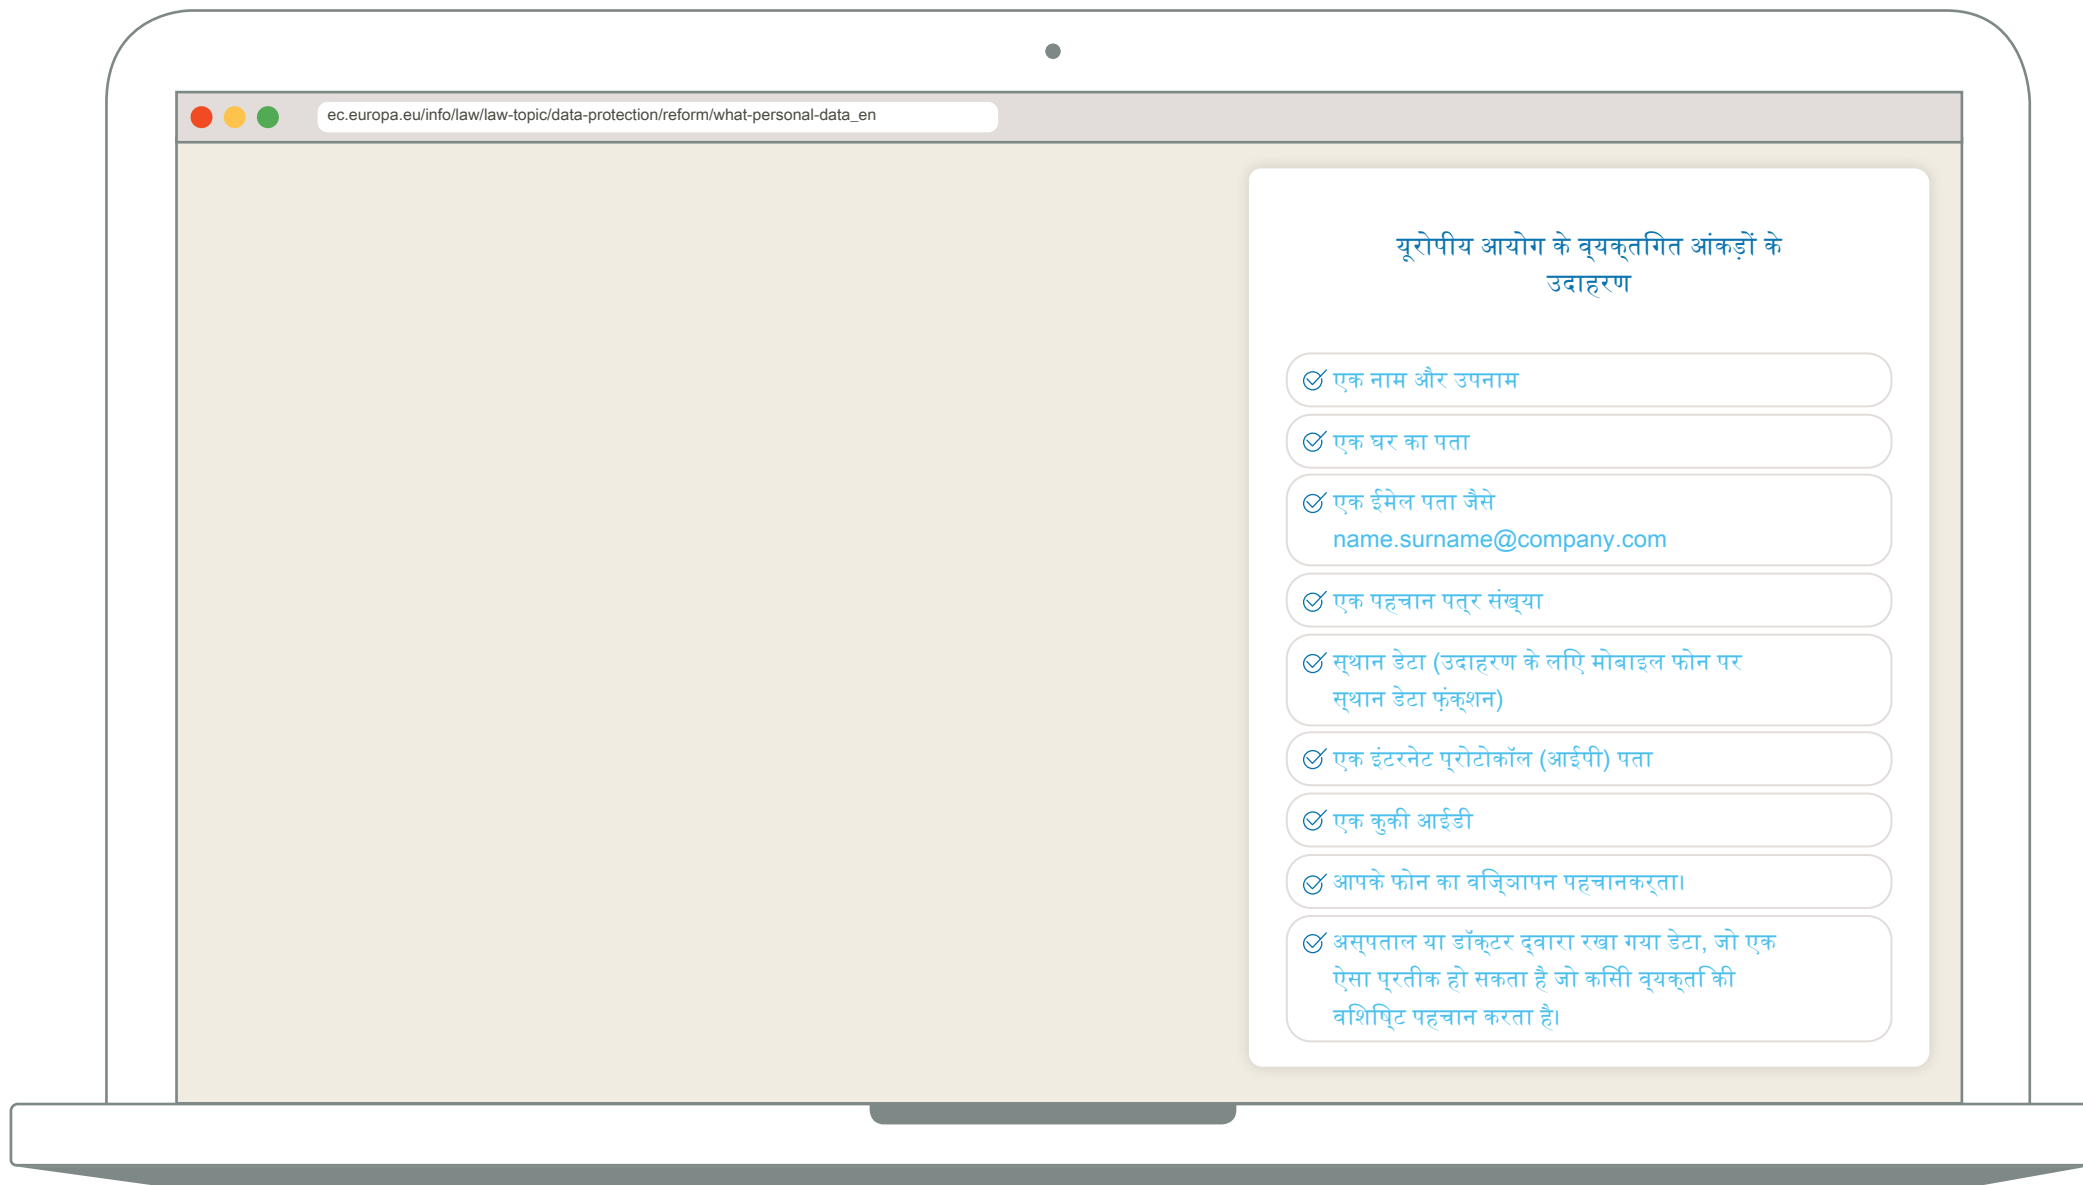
ec.europa.eu/info/law/law-topic/data-protection/reform/what-personal-data_en

यूरोपीय आयोग के व्यक्तिगत आंकड़ों के उदाहरण

एक नाम और उपनाम

एक घर का पता

एक ईमेल पता जैसे name.surname@company.com

एक पहचान पत्र संख्या

स्थान डेटा (उदाहरण के लिए मोबाइल फोन पर स्थान डेटा फ़ंक्शन)

एक इंटरनेट प्रोटोकॉल (आईपी) पता

एक कुकी आईडी

आपके फोन का विज्ञापन पहचानकर्ता।

अस्पताल या डॉक्टर द्वारा रखा गया डेटा, जो एक ऐसा प्रतीक हो सकता है जो किसी व्यक्ति की विशिष्ट पहचान करता है।